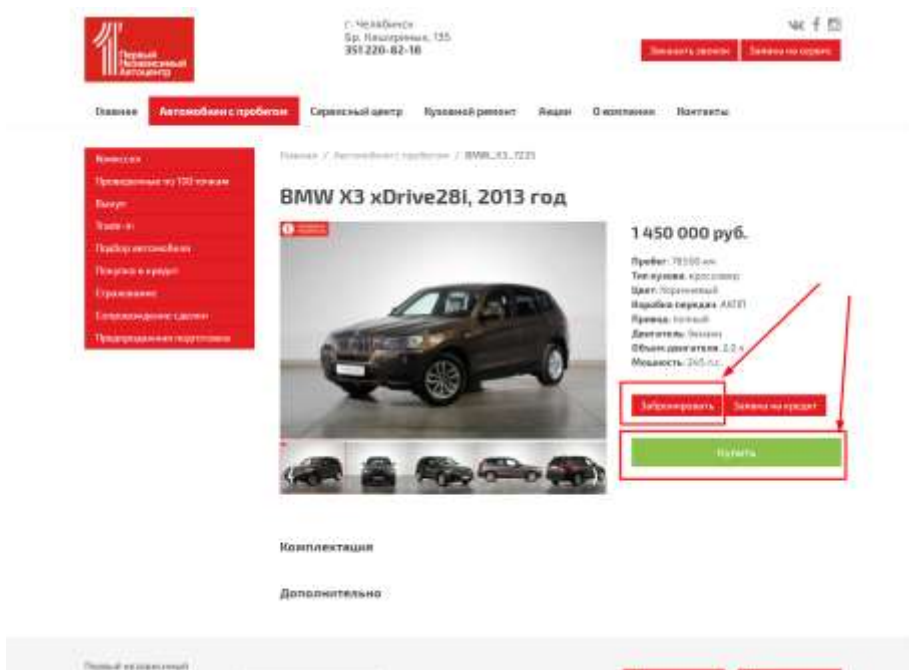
Первый Независимый Автоцентр

г. Челябинск
Бр. Кашириных, 135
351 220-82-18

Заказать звонок
Запись на сервис

Главная
Автомобили с пробегом
Сервисный центр
Кузовной ремонт
Акции
О компании
Контакты

Комиссия
Проверенные по 130 точкам
Выкуп
Trade-in
Подбор автомобиля
Покупка в кредит
Страхование
Сопровождение сделки
Предпродажная подготовка

Главная / Автомобили с пробегом / BMW_X3_7231

BMW X3 xDrive28i, 2013 год

1 450 000 руб.

Пробег: 78 500 км
Тип кузова: кроссовер
Цвет: Коричневый
Коробка передач: АКПП
Привод: полный
Двигатель: бензин
Объем двигателя: 2.0 л
Мощность: 245 л.с.

Забронировать
Заявка на кредит
Купить

Комплектация

Дополнительно

Первый независимый